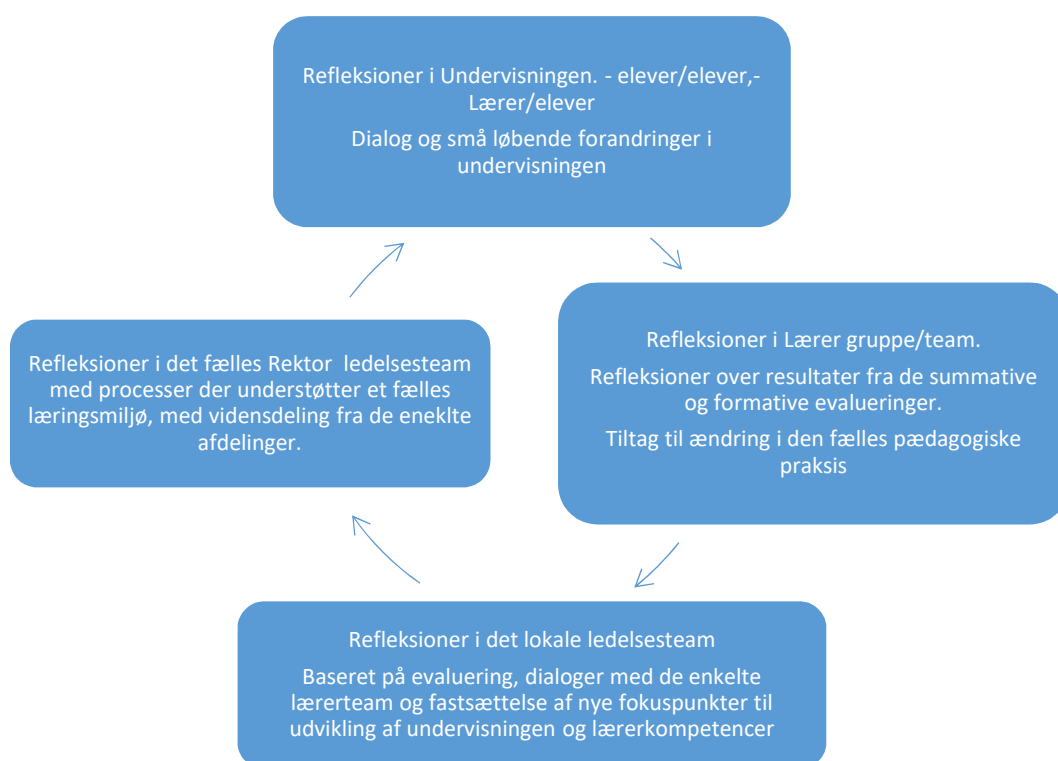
Refleksioner i Undervisningen. - elever/elever,- Lærer/elever

Dialog og små løbende forandringer i undervisningen

Refleksioner i Lærer gruppe/team.

Refleksioner over resultater fra de summative og formative evalueringer.

Tiltag til ændring i den fælles pædagogiske praksis

Refleksioner i det lokale ledelsesteam

Baseret på evaluering, dialoger med de enkelte lærerteam og fastsættelse af nye fokuspunkter til udvikling af undervisningen og lærerkompetencer

Refleksioner i det fælles Rektor ledelsesteam med processer der understøtter et fælles læringsmiljø, med vidensdeling fra de enekelte afdelinger.